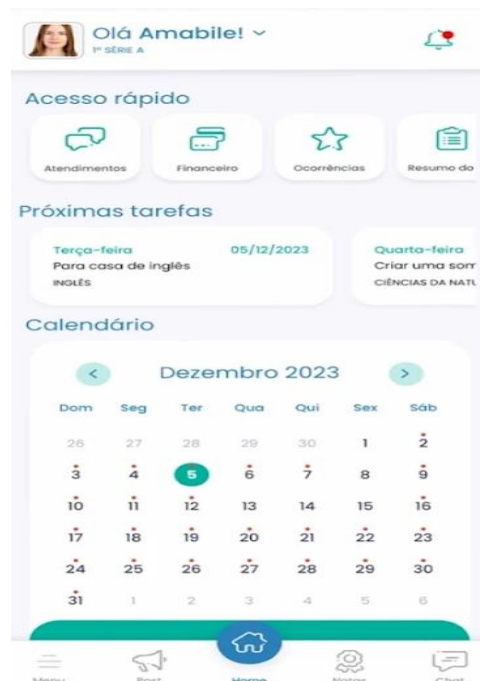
Olá Amabile! ˅
1ª SÉRIE A

Acesso rápido

Atendimentos
Financeiro
Ocorrências
Resumo do

Próximas tarefas

Terça-feira 05/12/2023
Para casa de inglês
INGLÊS

Quarta-feira
Criar uma som
CIÊNCIAS DA NATU

Calendário

<
Dezembro 2023
>

| Dom | Seg | Ter | Qua | Qui | Sex | Sáb |
|---|---|---|---|---|---|---|
| 26 | 27 | 28 | 29 | 30 | 1 | 2 |
| 3 | 4 | 5 | 6 | 7 | 8 | 9 |
| 10 | 11 | 12 | 13 | 14 | 15 | 16 |
| 17 | 18 | 19 | 20 | 21 | 22 | 23 |
| 24 | 25 | 26 | 27 | 28 | 29 | 30 |
| 31 | 1 | 2 | 3 | 4 | 5 | 6 |

Menu
Post
Home
Notas
Chat